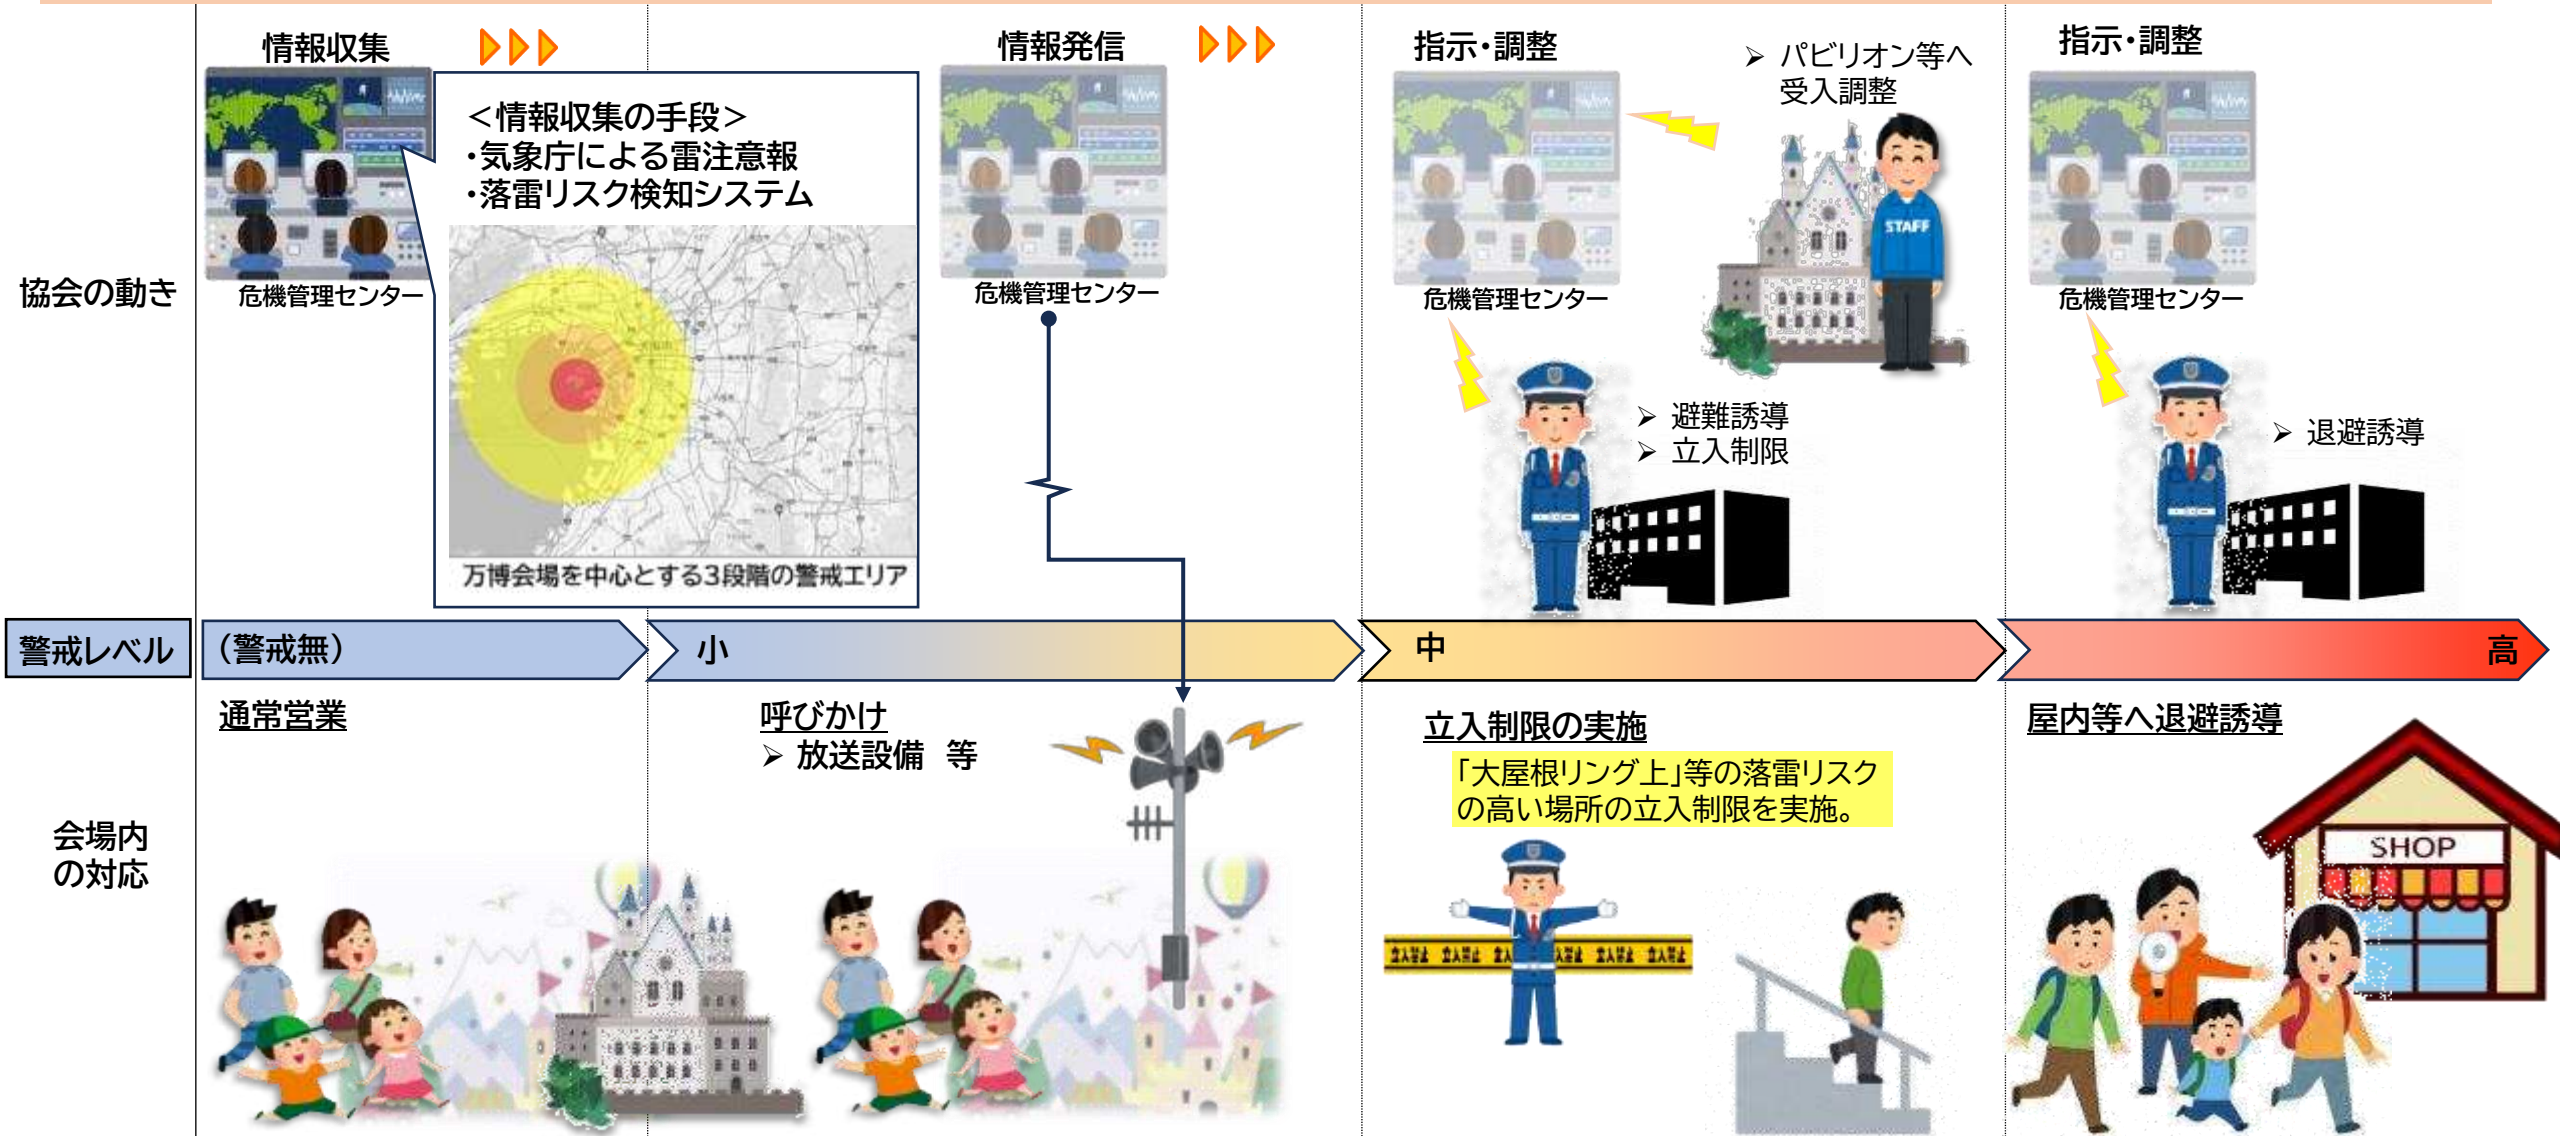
協会の動き

情報収集

危機管理センター

＜情報収集の手段＞
・気象庁による雷注意報
・落雷リスク検知システム

万博会場を中心とする3段階の警戒エリア

情報発信

危機管理センター

指示・調整

危機管理センター

➢ パビリオン等へ受入調整

STAFF

➢ 避難誘導
➢ 立入制限

指示・調整

危機管理センター

➢ 退避誘導

警戒レベル

（警戒無）

小

中

高

会場内の対応

通常営業

呼びかけ
➢ 放送設備　等

立入制限の実施

「大屋根リング上」等の落雷リスクの高い場所の立入制限を実施。

屋内等へ退避誘導

SHOP